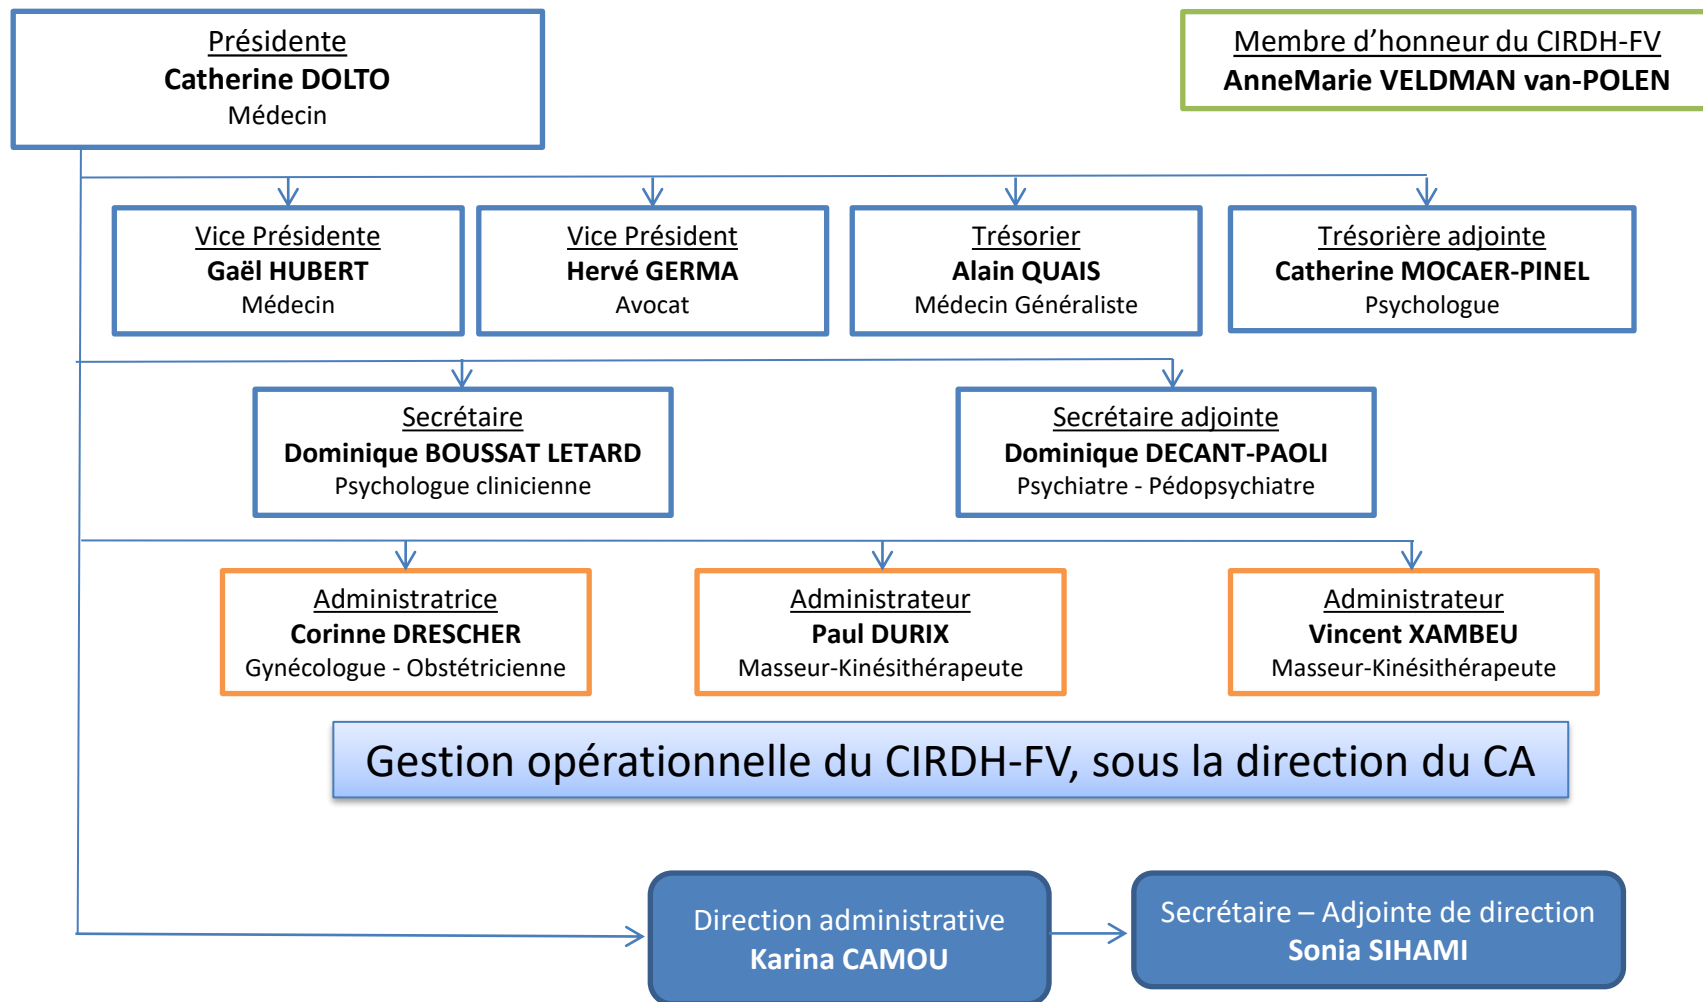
Présidente
Catherine DOLTO
Médecin

Membre d'honneur du CIRDH-FV
AnneMarie VELDMAN van-POLEN

Vice Présidente
Gaël HUBERT
Médecin

Vice Président
Hervé GERMA
Avocat

Trésorier
Alain QUAIS
Médecin Généraliste

Trésorière adjointe
Catherine MOCAER-PINEL
Psychologue

Secrétaire
Dominique BOUSSAT LETARD
Psychologue clinicienne

Secrétaire adjointe
Dominique DECANT-PAOLI
Psychiatre - Pédopsychiatre

Administratrice
Corinne DRESCHER
Gynécologue - Obstétricienne

Administrateur
Paul DURIX
Masseur-Kinésithérapeute

Administrateur
Vincent XAMBEU
Masseur-Kinésithérapeute

Gestion opérationnelle du CIRDH-FV, sous la direction du CA

Direction administrative
Karina CAMOU

Secrétaire – Adjointe de direction
Sonia SIHAMI